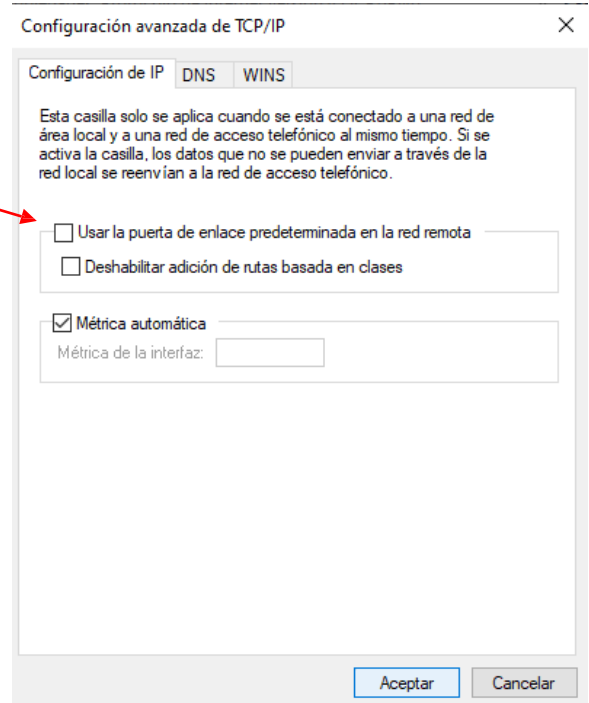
Configuración avanzada de TCP/IP

×

Configuración de IP | DNS | WINS

Esta casilla solo se aplica cuando se está conectado a una red de área local y a una red de acceso telefónico al mismo tiempo. Si se activa la casilla, los datos que no se pueden enviar a través de la red local se reenvían a la red de acceso telefónico.

☐ Usar la puerta de enlace predeterminada en la red remota

☐ Deshabilitar adición de rutas basada en clases

☑ Métrica automática

Métrica de la interfaz:

Aceptar

Cancelar